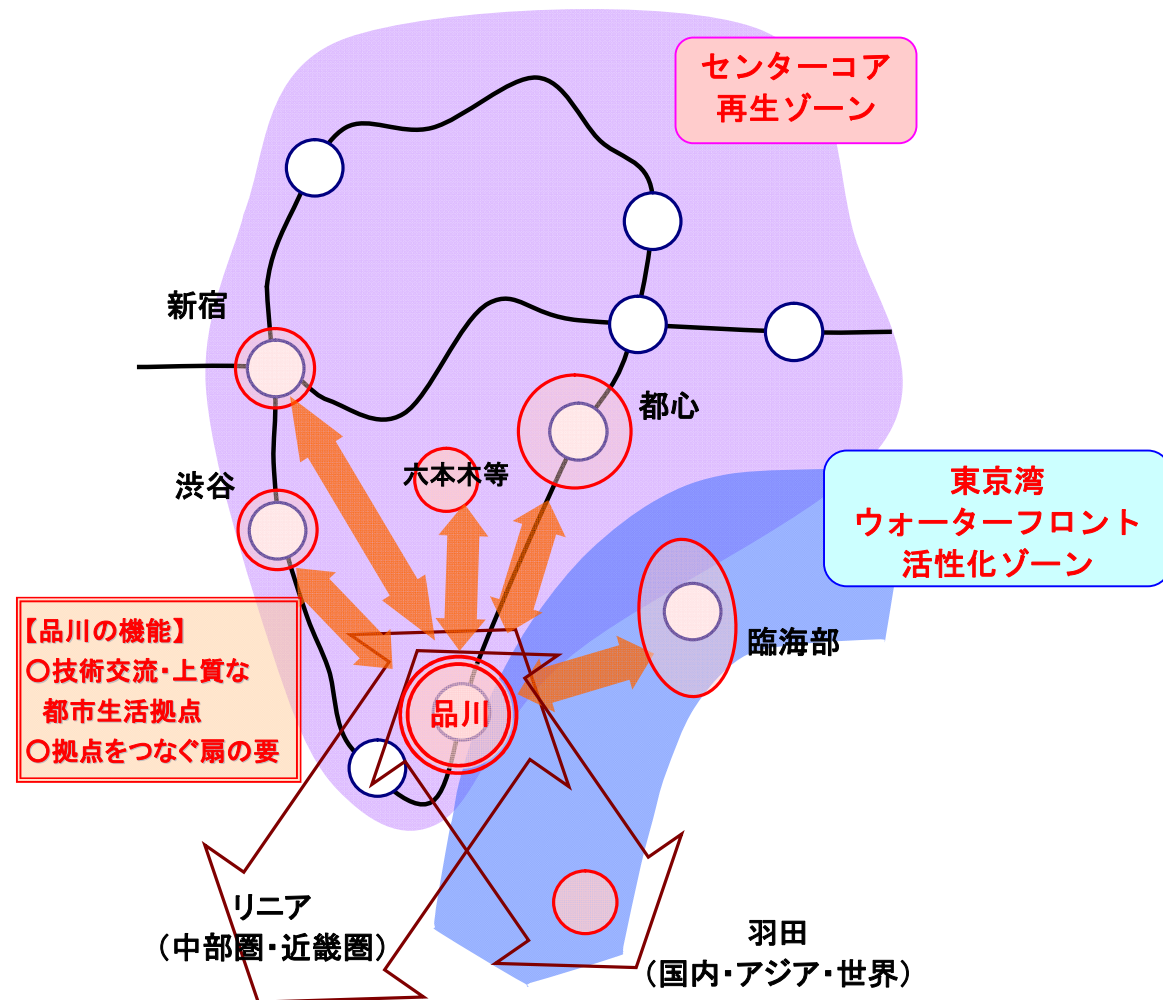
センターコア
再生ゾーン

新宿

都心

渋谷

六本木等

東京湾
ウォーターフロント
活性化ゾーン

【品川の機能】
○技術交流・上質な
都市生活拠点
○拠点をつなぐ扇の要

臨海部

品川

リニア
（中部圏・近畿圏）

羽田
（国内・アジア・世界）